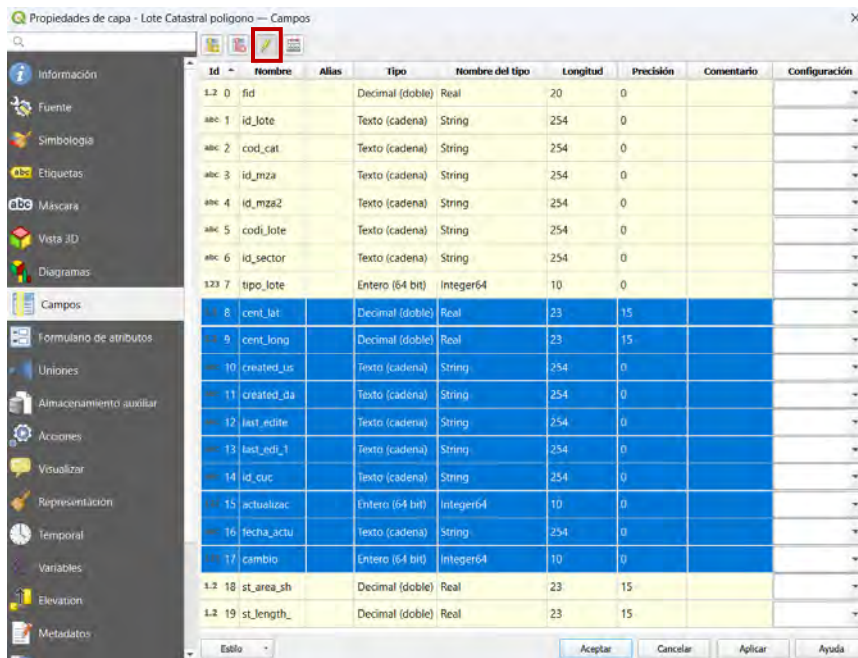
Propiedades de capa - Lote Catastral poligono — Campos

Información
Fuente
Simbología
Etiquetas
Máscara
Vista 3D
Diagramas
Campos
Formulario de atributos
Uniones
Almacenamiento auxiliar
Acciones
Visualizar
Representación
Temporal
Variables
Elevation
Metadatos

| Id | Nombre | Alias | Tipo | Nombre del tipo | Longitud | Precisión | Comentario | Configuración |
|---|---|---|---|---|---|---|---|---|
| 1.2 0 | fid | | Decimal (doble) | Real | 20 | 0 | | |
| abc 1 | id_lote | | Texto (cadena) | String | 254 | 0 | | |
| abc 2 | cod_cat | | Texto (cadena) | String | 254 | 0 | | |
| abc 3 | id_mza | | Texto (cadena) | String | 254 | 0 | | |
| abc 4 | id_mza2 | | Texto (cadena) | String | 254 | 0 | | |
| abc 5 | codi_lote | | Texto (cadena) | String | 254 | 0 | | |
| abc 6 | id_sector | | Texto (cadena) | String | 254 | 0 | | |
| 123 7 | tipo_lote | | Entero (64 bit) | Integer64 | 10 | 0 | | |
| 8 | cent_lat | | Decimal (doble) | Real | 23 | 15 | | |
| 9 | cent_long | | Decimal (doble) | Real | 23 | 15 | | |
| 10 | created_us | | Texto (cadena) | String | 254 | 0 | | |
| 11 | created_da | | Texto (cadena) | String | 254 | 0 | | |
| 12 | last_edite | | Texto (cadena) | String | 254 | 0 | | |
| 13 | last_edi_1 | | Texto (cadena) | String | 254 | 0 | | |
| 14 | id_cuc | | Texto (cadena) | String | 254 | 0 | | |
| 15 | actualizac | | Entero (64 bit) | Integer64 | 10 | 0 | | |
| 16 | fecha_actu | | Texto (cadena) | String | 254 | 0 | | |
| 17 | cambio | | Entero (64 bit) | Integer64 | 10 | 0 | | |
| 1.2 18 | st_area_sh | | Decimal (doble) | Real | 23 | 15 | | |
| 1.2 19 | st_length_ | | Decimal (doble) | Real | 23 | 15 | | |

Estilo
Aceptar
Cancelar
Aplicar
Ayuda